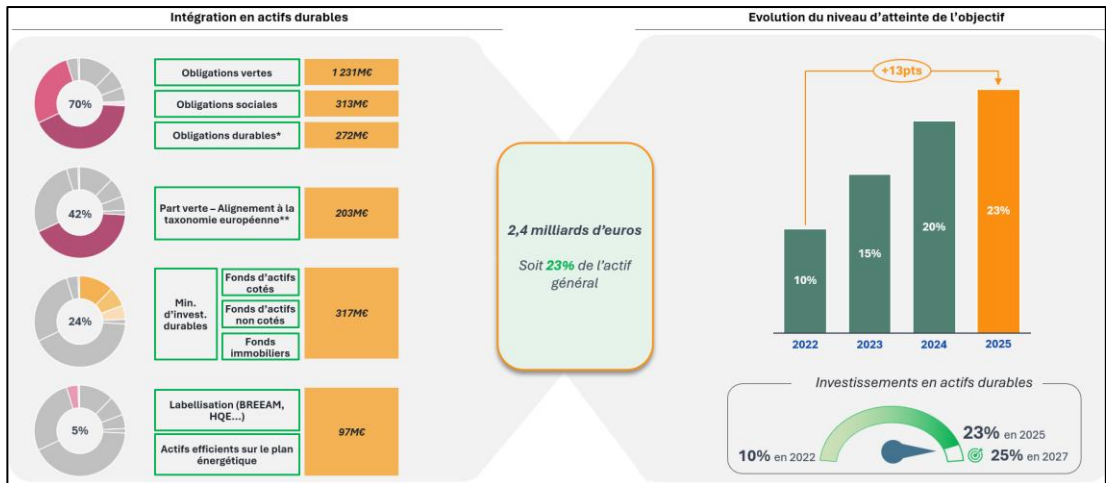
Intégration en actifs durables

70%

Obligations vertes | 1 231M€
Obligations sociales | 313M€
Obligations durables* | 272M€

42%

Part verte – Alignement à la taxonomie européenne** | 203M€

24%

Min. d'invest. durables | Fonds d'actifs cotés | Fonds d'actifs non cotés | Fonds immobiliers | 317M€

5%

Labellisation (BREEAM, HQE…) | Actifs efficients sur le plan énergétique | 97M€

2,4 milliards d'euros

Soit 23% de l'actif général

Evolution du niveau d'atteinte de l'objectif

+13pts

10%
15%
20%
23%

2022
2023
2024
2025

Investissements en actifs durables

10% en 2022

23% en 2025

25% en 2027